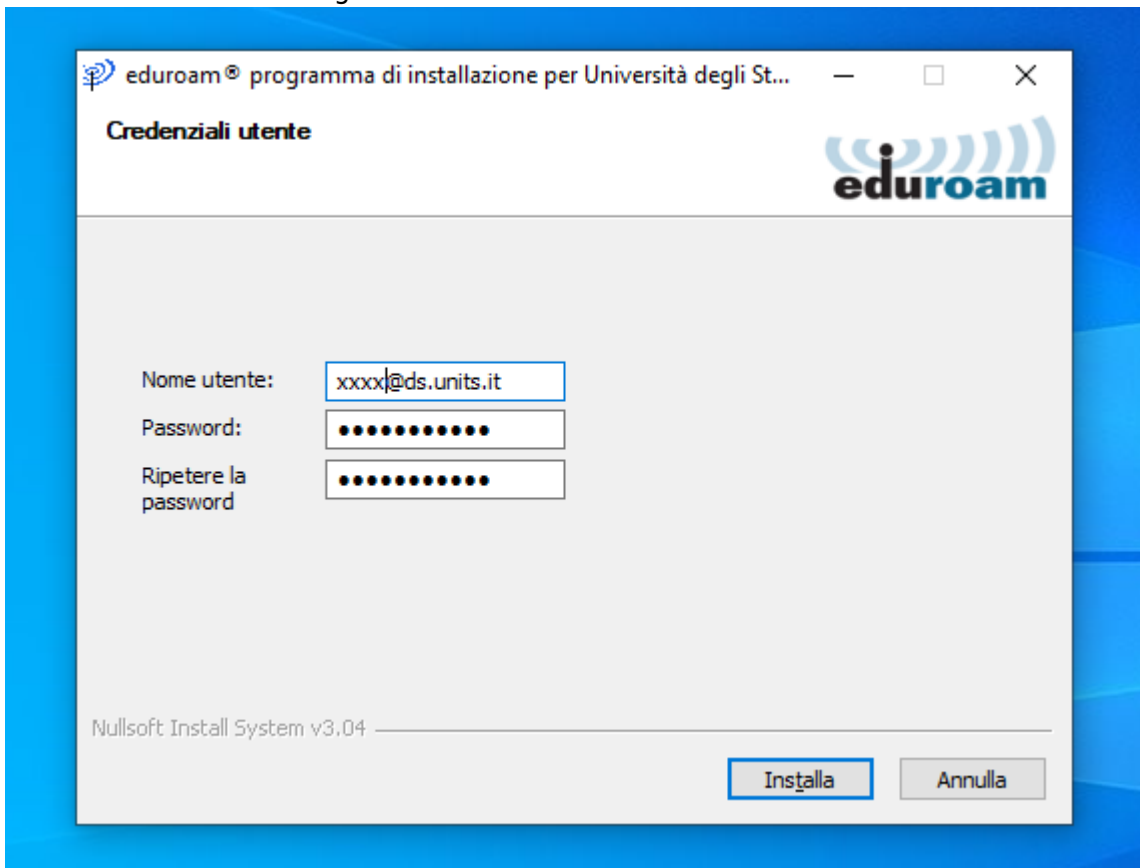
eduroam® programma di installazione per Università degli St...

Credenziali utente

eduroam

Nome utente: xxxx@ds.units.it
Password: ●●●●●●●●●●●
Ripetere la password ●●●●●●●●●●●

Nullsoft Install System v3.04

Installa
Annulla